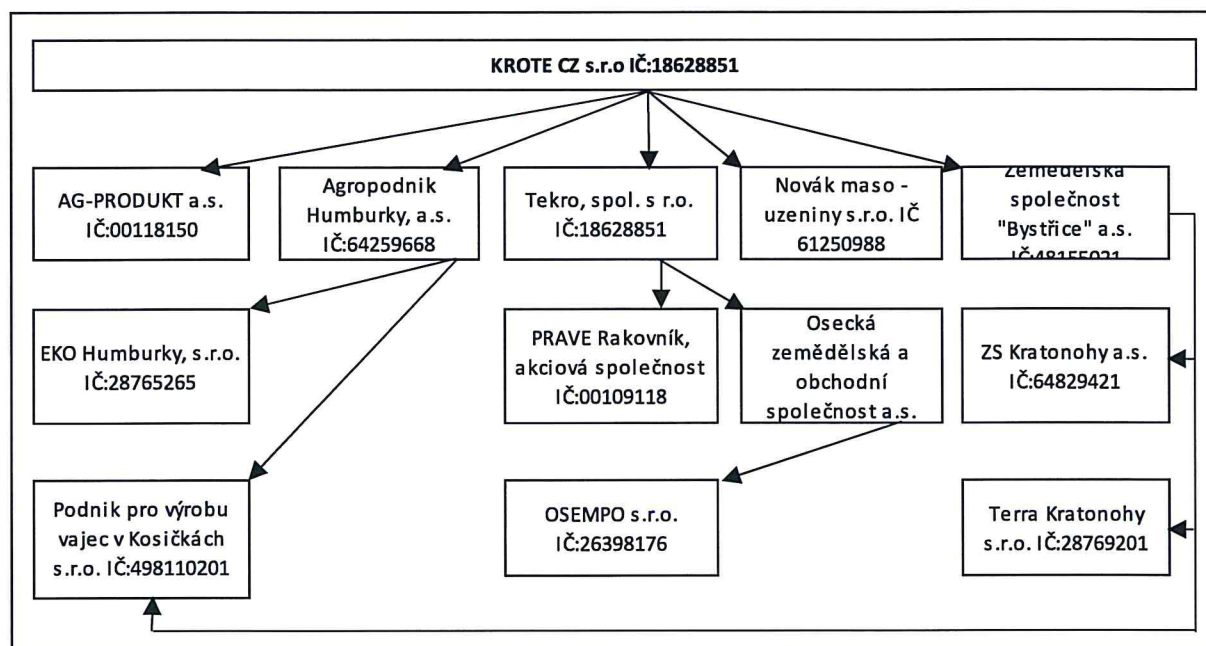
KROTE CZ s.r.o IČ:18628851

AG-PRODUKT a.s. IČ:00118150

Agropodnik Humburky, a.s. IČ:64259668

Tekro, spol. s r.o. IČ:18628851

Novák maso - uzeniny s.r.o. IČ 61250988

Zemědělská společnost "Bystřice" a.s. IČ:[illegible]

EKO Humburky, s.r.o. IČ:28765265

PRAVE Rakovník, akciová společnost IČ:00109118

Osecká zemědělská a obchodní společnost a.s.

ZS Kratonohy a.s. IČ:64829421

Podnik pro výrobu vajec v Kosičkách s.r.o. IČ:498110201

OSEMPO s.r.o. IČ:26398176

Terra Kratonohy s.r.o. IČ:28769201